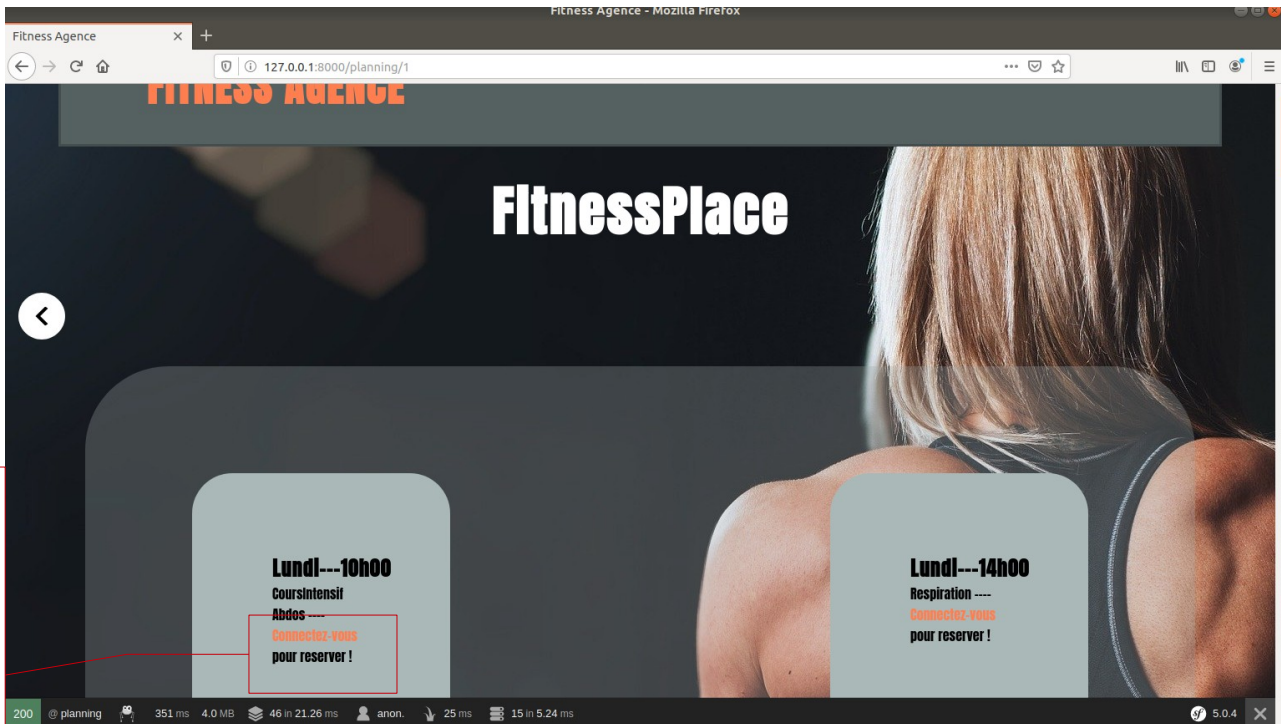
Fitness Agence - Mozilla Firefox

Fitness Agence

127.0.0.1:8000/planning/1

FITNESS AGENCE

FitnessPlace

Lundi---10h00
CoursIntensif
Abdos ----
Connectez-vous
pour reserver !

Lundi---14h00
Respiration ----
Connectez-vous
pour reserver !

200 @ planning 351 ms 4.0 MB 46 in 21.26 ms anon. 25 ms 15 in 5.24 ms 5.0.4